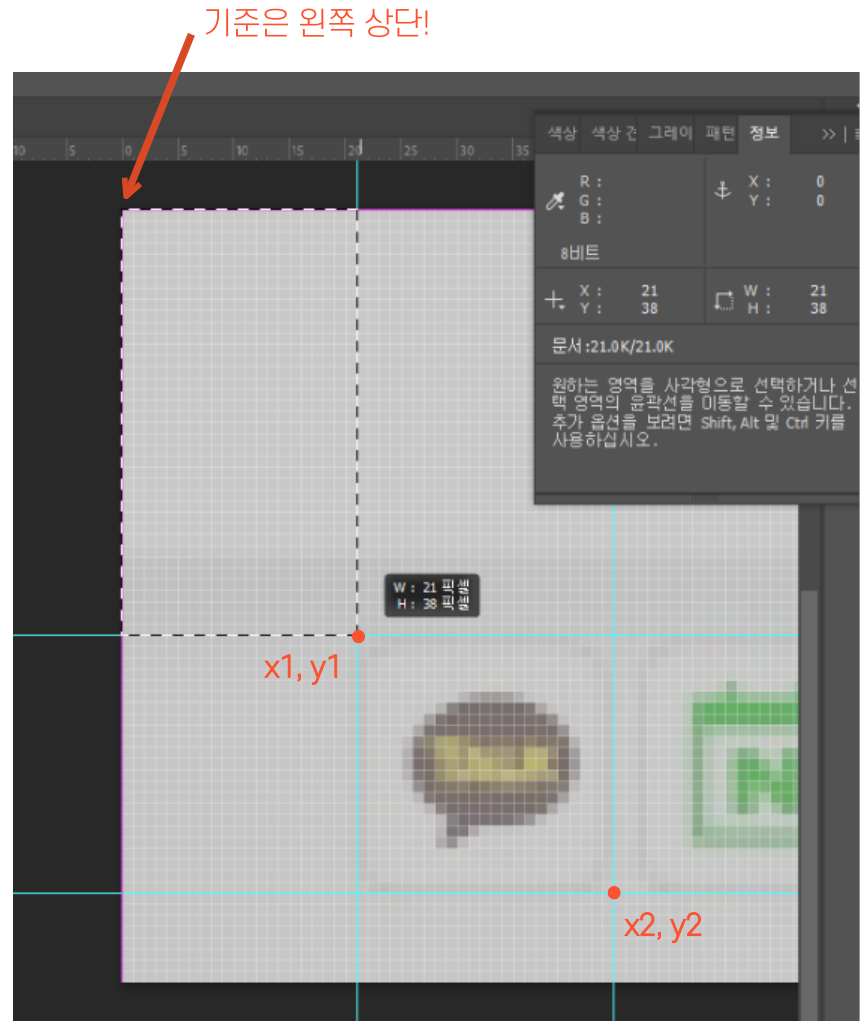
기준은 왼쪽 상단!

10 5 0 5 10 15 20 25 30 35

색상 | 색상 견 | 그레이 | 패턴 | 정보 | >> |

R :
G :
B :

X : 0
Y : 0

8비트

X : 21
Y : 38

W : 21
H : 38

문서 :21.0K/21.0K

원하는 영역을 사각형으로 선택하거나 선택 영역의 윤곽선을 이동할 수 있습니다. 추가 옵션을 보려면 Shift, Alt 및 Ctrl 키를 사용하십시오.

W : 21 픽셀
H : 38 픽셀

x1, y1

x2, y2